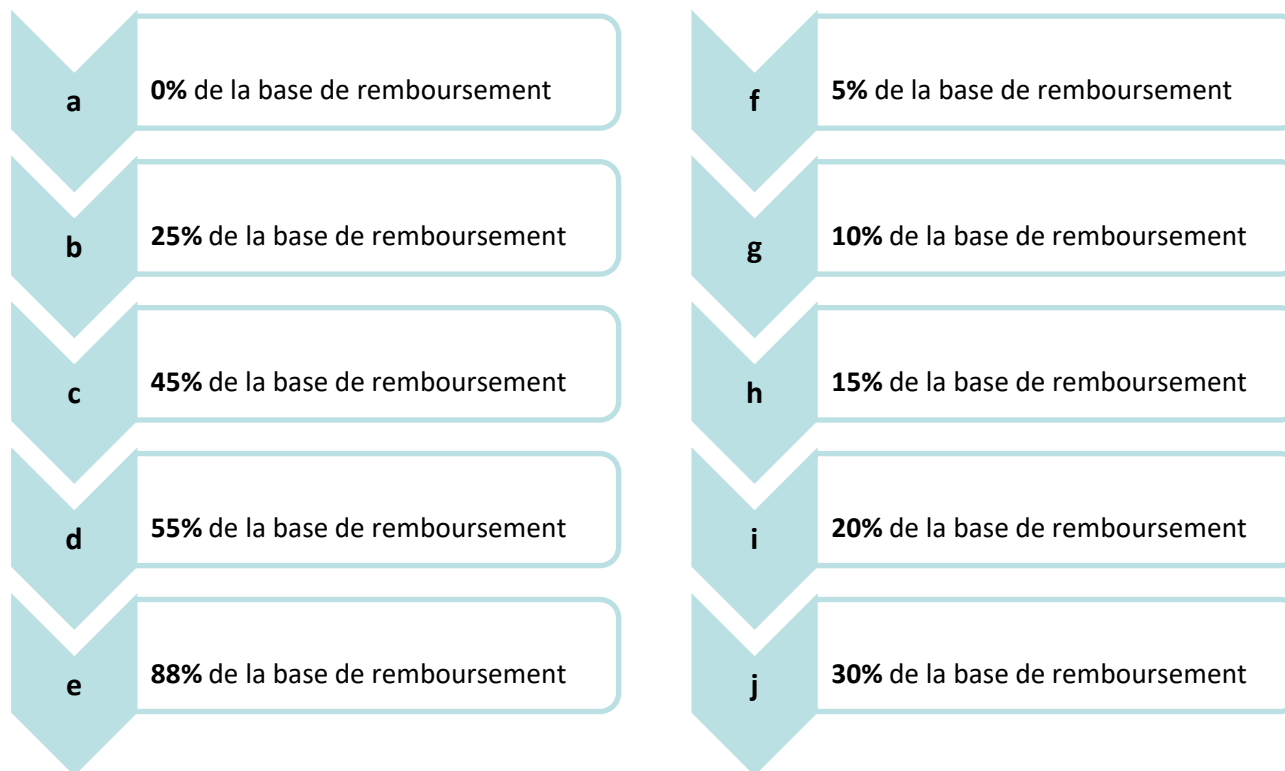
a **0%** de la base de remboursement

b **25%** de la base de remboursement

c **45%** de la base de remboursement

d **55%** de la base de remboursement

e **88%** de la base de remboursement

f **5%** de la base de remboursement

g **10%** de la base de remboursement

h **15%** de la base de remboursement

i **20%** de la base de remboursement

j **30%** de la base de remboursement